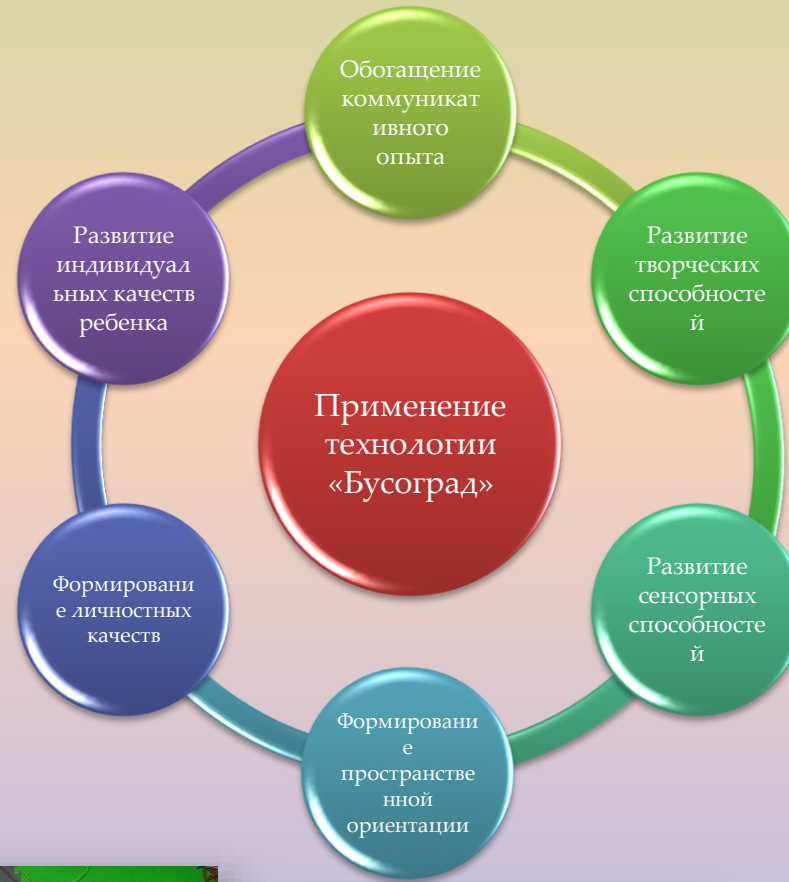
Применение технологии «Бусоград»

Обогащение коммуникативного опыта

Развитие творческих способностей

Развитие сенсорных способностей

Формирование пространственной ориентации

Формирование личностных качеств

Развитие индивидуальных качеств ребенка